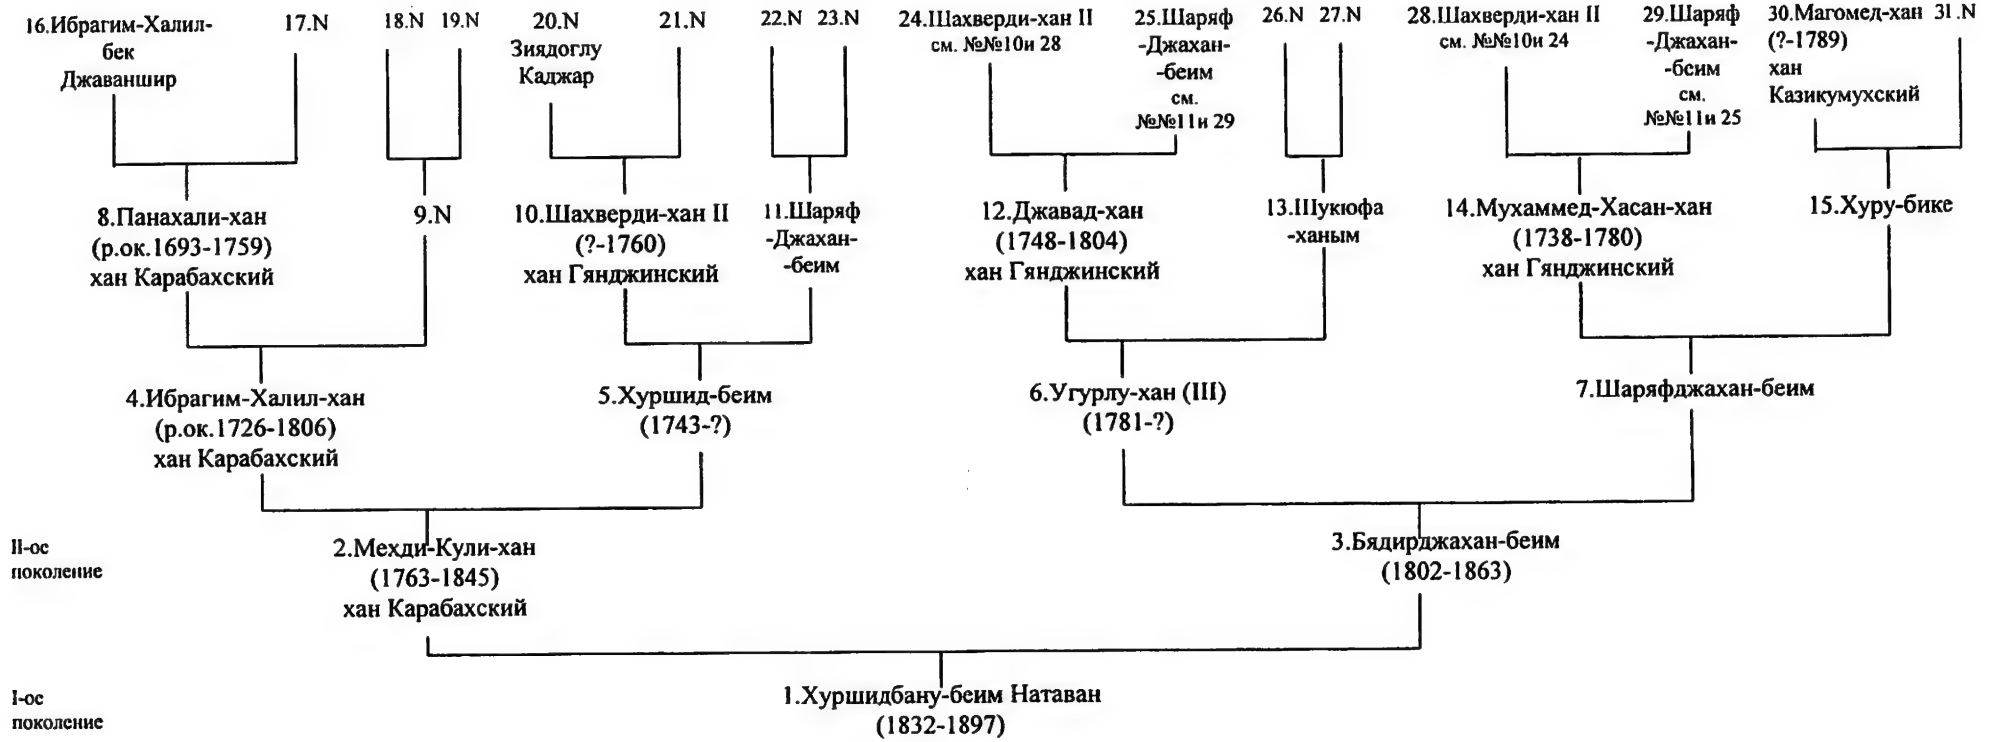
16.Ибрагим-Халил-бек Джаваншир

17.N

18.N 19.N

20.N Зиядоглу Каджар

21.N

22.N 23.N

24.Шахверди-хан II см. №№10и 28

25.Шаряф -Джахан- -беим см. №№11и 29

26.N 27.N

28.Шахверди-хан II см. №№10и 24

29.Шаряф -Джахан- -беим см. №№11и 25

30.Магомед-хан (?-1789) хан Казикумухский

31.N

8.Панахали-хан (р.ок.1693-1759) хан Карабахский

9.N

10.Шахверди-хан II (?-1760) хан Гянджинский

11.Шаряф -Джахан- -беим

12.Джавад-хан (1748-1804) хан Гянджинский

13.Шукюфа -ханым

14.Мухаммед-Хасан-хан (1738-1780) хан Гянджинский

15.Хуру-бике

4.Ибрагим-Халил-хан (р.ок.1726-1806) хан Карабахский

5.Хуршид-беим (1743-?)

6.Угурлу-хан (III) (1781-?)

7.Шаряфджахан-беим

II-ое поколение

2.Мехди-Кули-хан (1763-1845) хан Карабахский

3.Бядирджахан-беим (1802-1863)

I-ое поколение

1.Хуршидбану-беим Натаван (1832-1897)